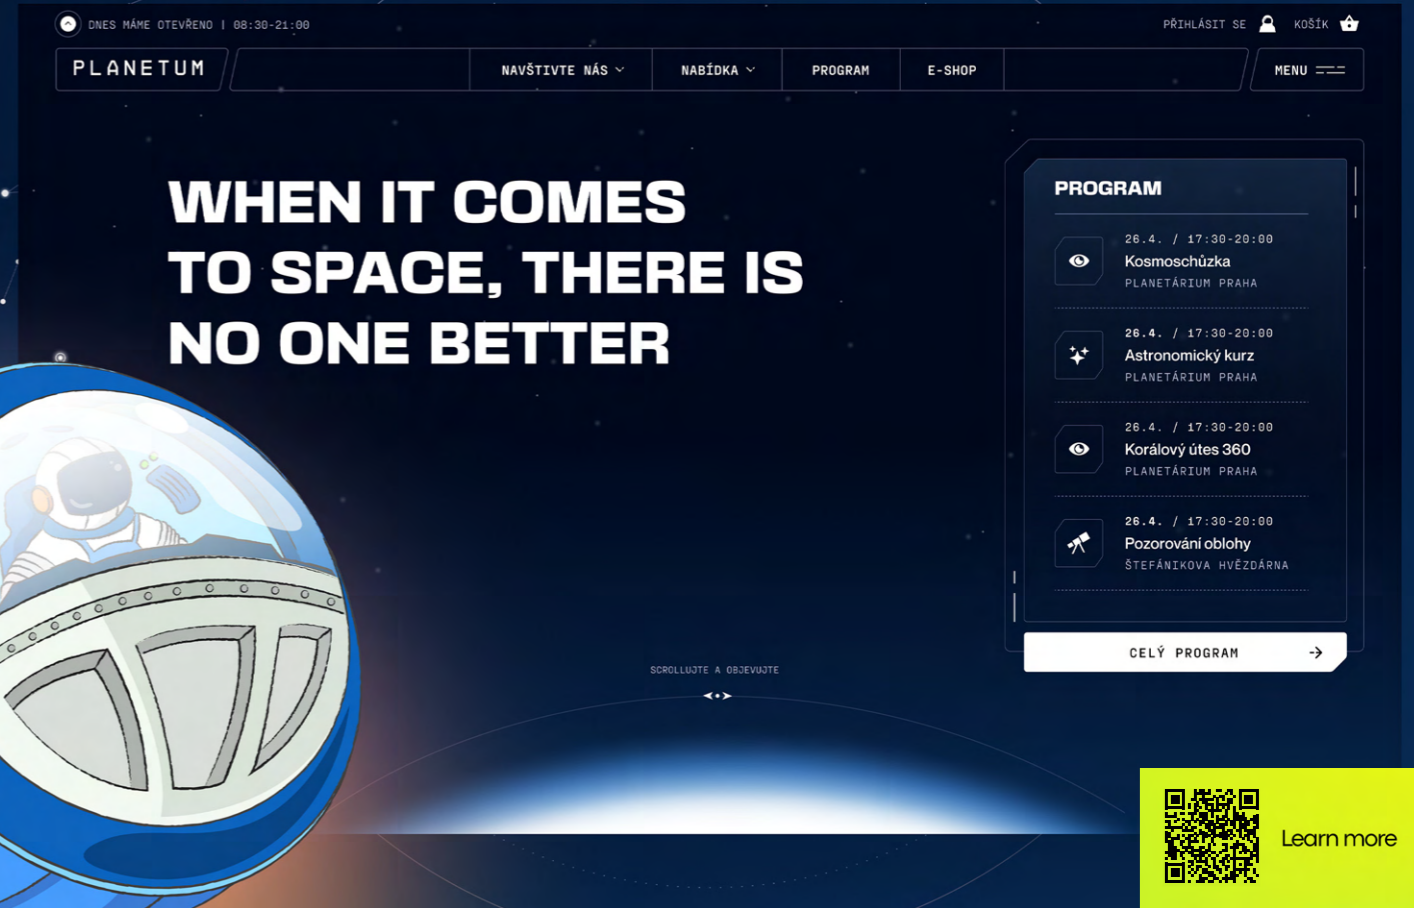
DNES MÁME OTEVŘENO | 08:30-21:00

PŘIHLÁSIT SE KOŠÍK

PLANETUM

NAVŠTIVTE NÁS NABÍDKA PROGRAM E-SHOP

MENU

WHEN IT COMES TO SPACE, THERE IS NO ONE BETTER

PROGRAM

26.4. / 17:30-20:00
Kosmoschůzka
PLANETÁRIUM PRAHA

26.4. / 17:30-20:00
Astronomický kurz
PLANETÁRIUM PRAHA

26.4. / 17:30-20:00
Korálový útes 360
PLANETÁRIUM PRAHA

26.4. / 17:30-20:00
Pozorování oblohy
ŠTEFÁNIKOVA HVĚZDÁRNA

CELÝ PROGRAM

SCROLLUJTE A OBJEVUJTE

Learn more